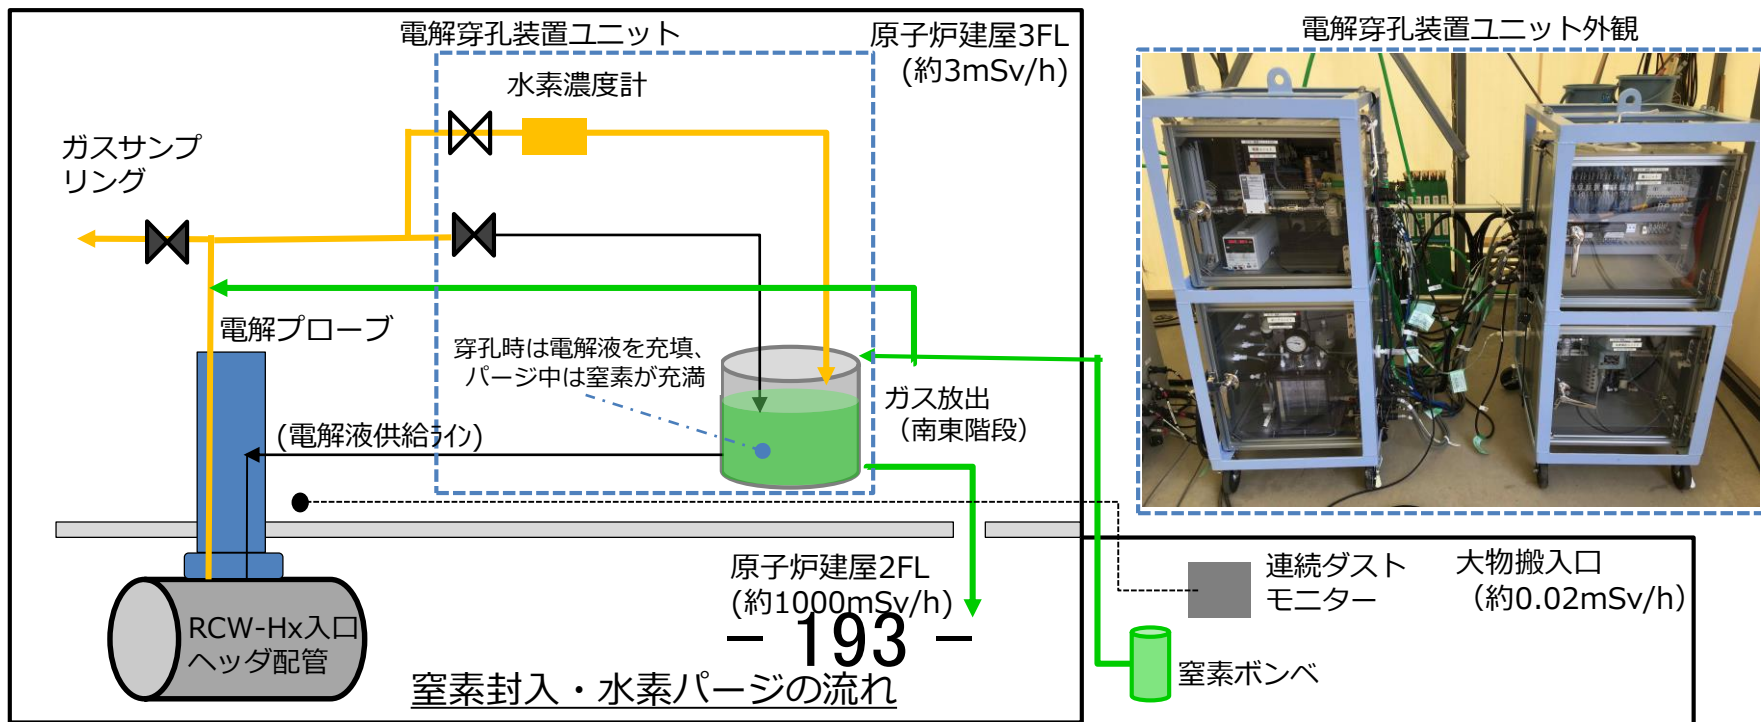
電解穿孔装置ユニット

原子炉建屋3FL
(約3mSv/h)

電解穿孔装置ユニット外観

水素濃度計

ガスサンプリング

電解プローブ

穿孔時は電解液を充填、
パージ中は窒素が充満

ガス放出
(南東階段)

(電解液供給ライン)

原子炉建屋2FL
(約1000mSv/h)

連続ダスト
モニター

大物搬入口
(約0.02mSv/h)

RCW-Hx入口
ヘッダ配管

窒素ボンベ

－ 193 －

窒素封入・水素パージの流れ